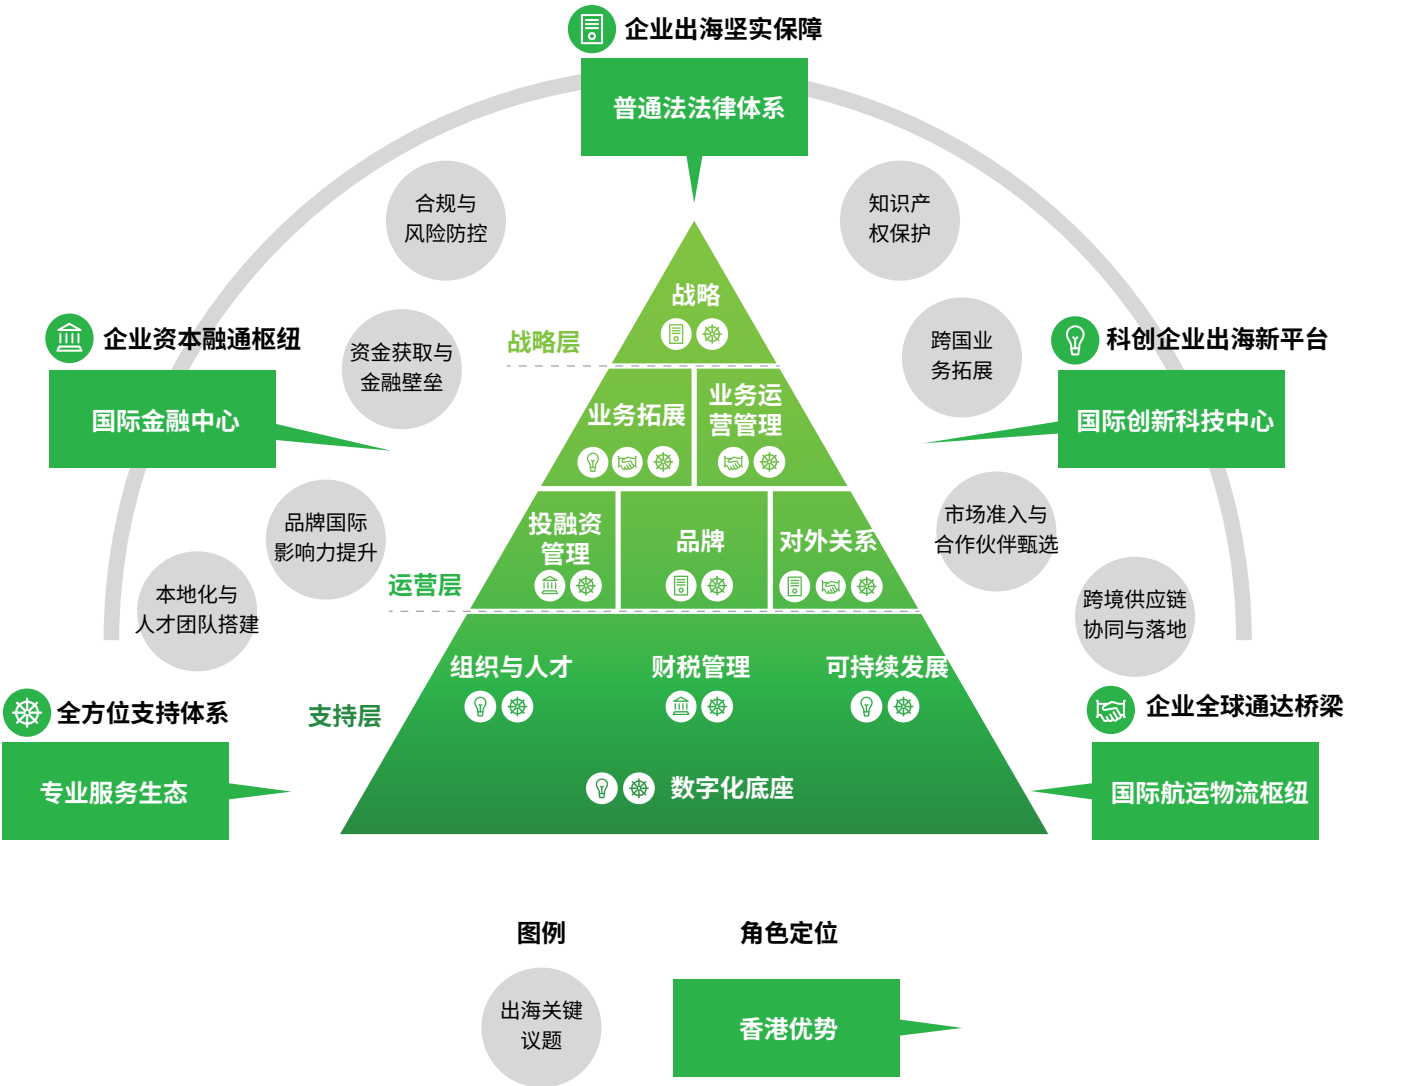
企业出海坚实保障

普通法法律体系

合规与风险防控

知识产权保护

战略

战略层

企业资本融通枢纽

国际金融中心

资金获取与金融壁垒

跨国业务拓展

科创企业出海新平台

国际创新科技中心

业务拓展

业务运营管理

投融资管理

品牌

对外关系

市场准入与合作伙伴甄选

品牌国际影响力提升

本地化与人才团队搭建

运营层

跨境供应链协同与落地

组织与人才

财税管理

可持续发展

全方位支持体系

支持层

企业全球通达桥梁

专业服务生态

数字化底座

国际航运物流枢纽

图例

角色定位

出海关键议题

香港优势